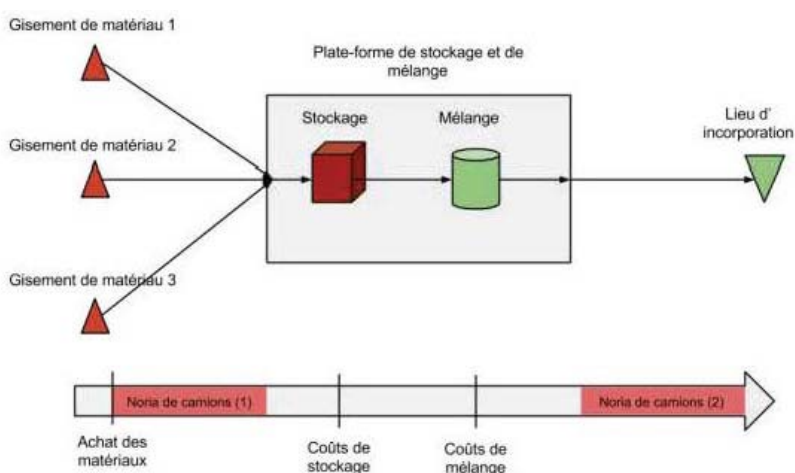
Gisement de matériau 1

Plate-forme de stockage et de mélange

Stockage

Mélange

Lieu d' incorporation

Gisement de matériau 2

Gisement de matériau 3

Noria de camions (1)

Noria de camions (2)

Achat des matériaux

Coûts de stockage

Coûts de mélange